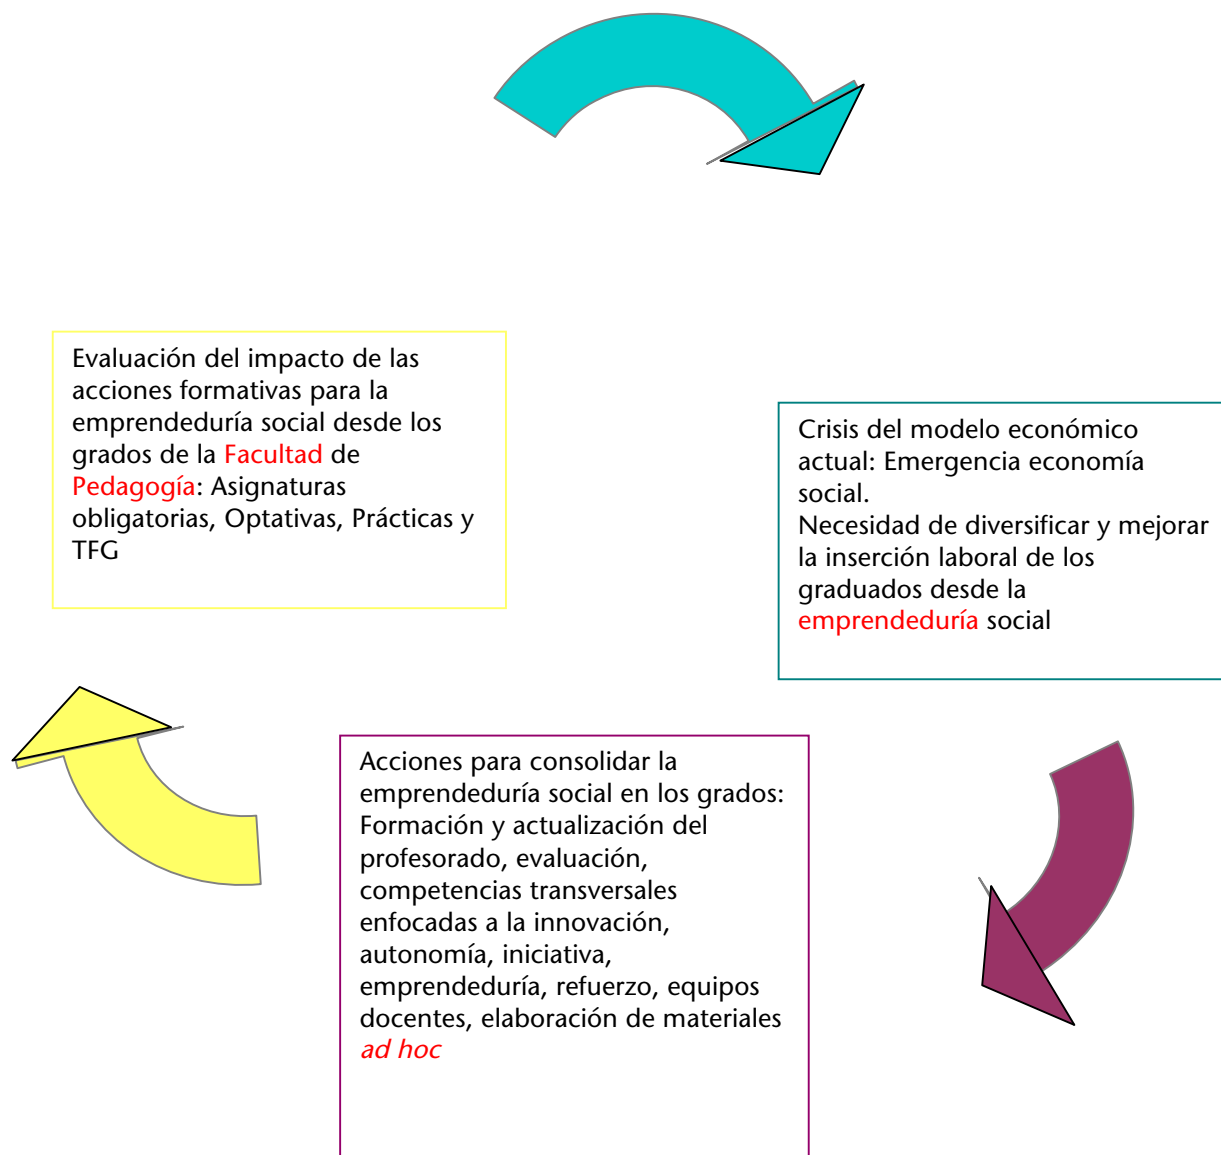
Evaluación del impacto de las acciones formativas para la emprendeduría social desde los grados de la Facultad de Pedagogía: Asignaturas obligatorias, Optativas, Prácticas y TFG

Crisis del modelo económico actual: Emergencia economía social.
Necesidad de diversificar y mejorar la inserción laboral de los graduados desde la emprendeduría social

Acciones para consolidar la emprendeduría social en los grados: Formación y actualización del profesorado, evaluación, competencias transversales enfocadas a la innovación, autonomía, iniciativa, emprendeduría, refuerzo, equipos docentes, elaboración de materiales ad hoc